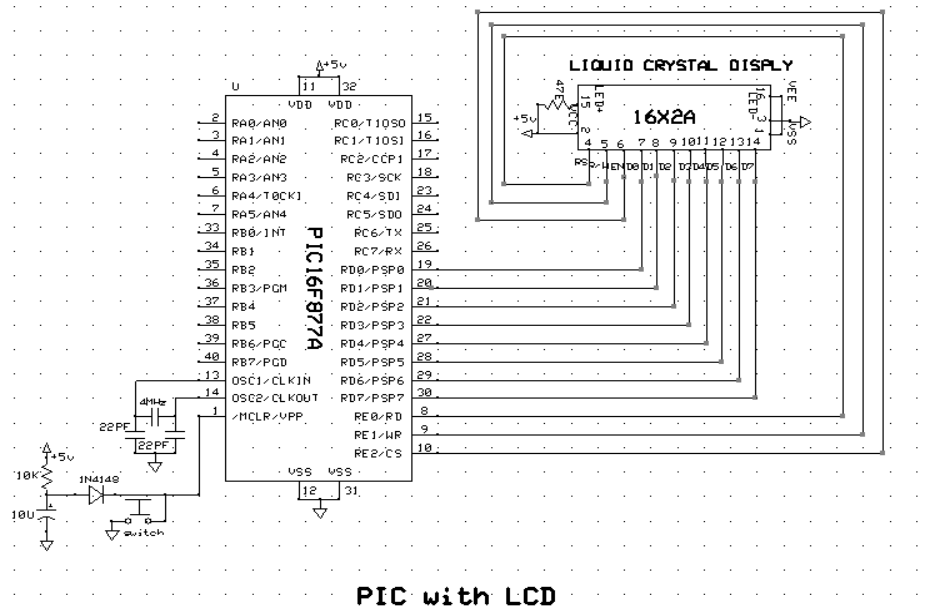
LIQUID CRYSTAL DISPLY

16X2A

47E
LED+
VCC
15
2
+5v
16
LED-
VEE
3
1
VSS
4 5 6 7 8 9 10 11 12 13 14
RS R/W EN D0 D1 D2 D3 D4 D5 D6 D7

+5v
U
11 32
VDD VDD

2 RA0/AN0
3 RA1/AN1
4 RA2/AN2
5 RA3/AN3
6 RA4/T0CKI
7 RA5/AN4
33 RB0/INT
34 RB1
35 RB2
36 RB3/PGM
37 RB4
38 RB5
39 RB6/PGC
40 RB7/PGD
13 OSC1/CLKIN
14 OSC2/CLKOUT
1 /MCLR/VPP

RC0/T1OSO 15
RC1/T1OSI 16
RC2/CCP1 17
RC3/SCK 18
RC4/SDI 23
RC5/SDO 24
RC6/TX 25
RC7/RX 26
RD0/PSP0 19
RD1/PSP1 20
RD2/PSP2 21
RD3/PSP3 22
RD4/PSP4 27
RD5/PSP5 28
RD6/PSP6 29
RD7/PSP7 30
RE0/RD 8
RE1/WR 9
RE2/CS 10

PIC16F877A

VSS VSS
12 31

4MHz
22PF
22PF
+5v
10K
1N4148
10U
switch

PIC with LCD